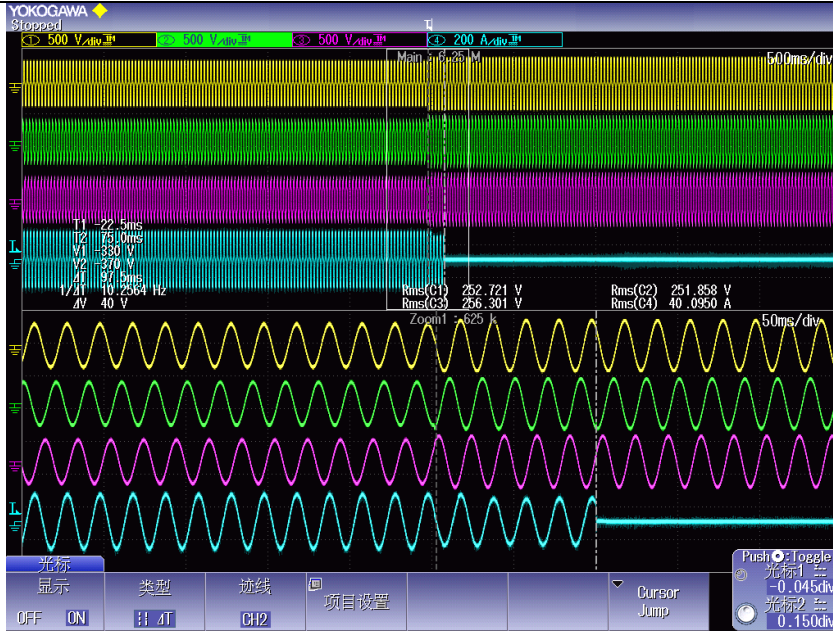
YOKOGAWA
Stopped
① 500 V/div
② 500 V/div
③ 500 V/div
④ 200 A/div
Main : 6.25 M
500ms/div
T1 -22.5ms
T2 75.0ms
V1 -330 V
V2 -370 V
ΔT 97.5ms
1/ΔT 10.2564 Hz
ΔV 40 V
Rms(C1) 252.721 V
Rms(C2) 251.858 V
Rms(C3) 256.301 V
Rms(C4) 40.0950 A
Zoom1 : 625 k
50ms/div
光标
显示
OFF ON
类型
ΔT
迹线
CH2
项目设置
Cursor Jump
Push : Toggle
光标1 -0.045div
光标2 0.150div